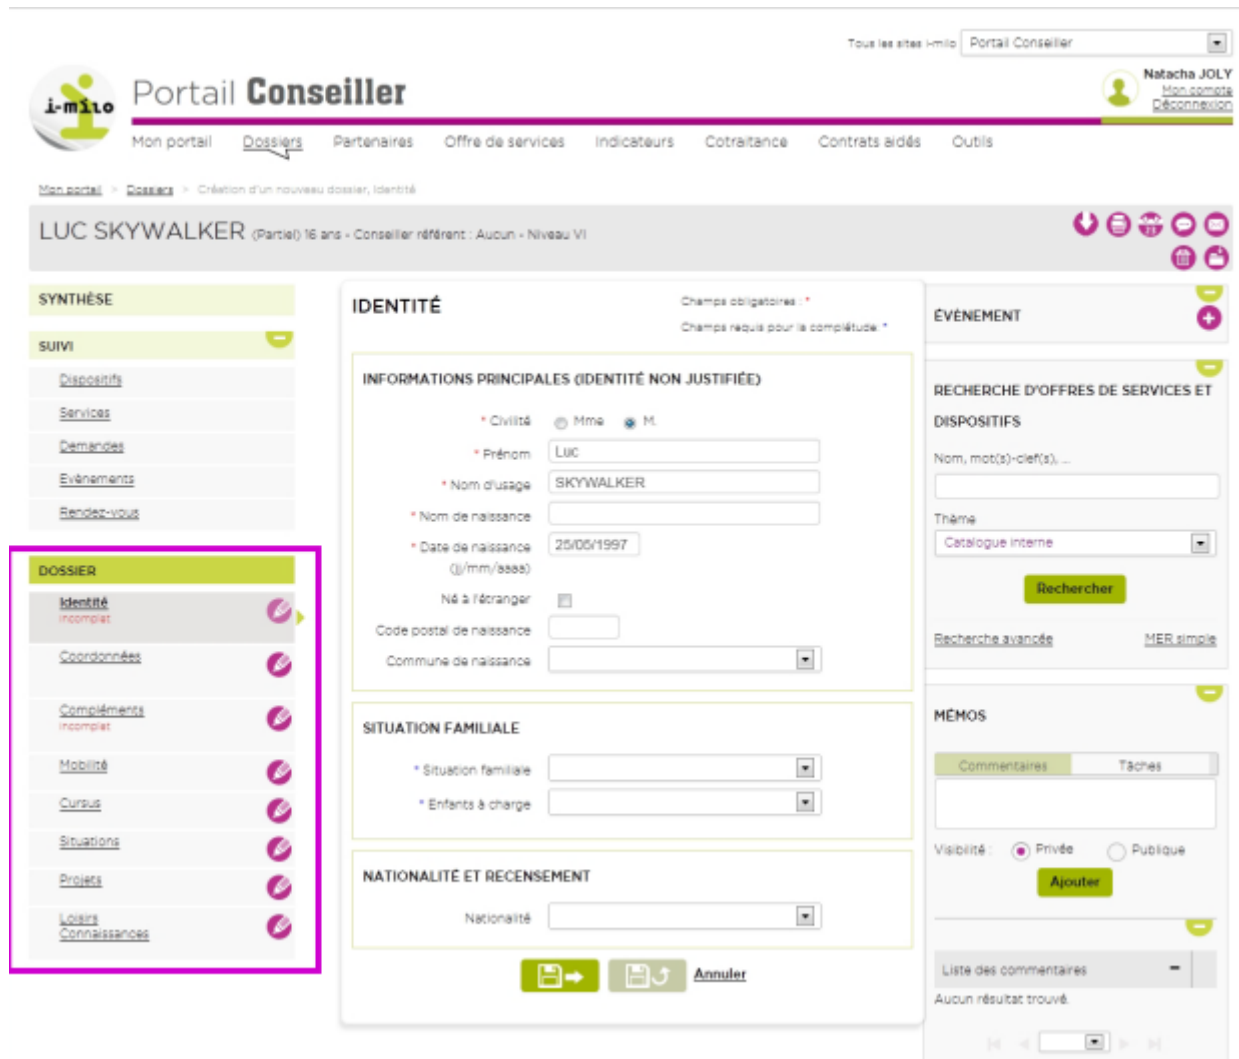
Tous les sites i-milo Portail Conseiller

i-milo Portail Conseiller

Natacha JOLY
Mon compte
Déconnexion

Mon portail Dossiers Partenaires Offre de services Indicateurs Cotraitance Contrats aidés Outils

Mon portail > Dossiers > Création d'un nouveau dossier, Identité

LUC SKYWALKER (Partiel) 16 ans - Conseiller référent : Aucun - Niveau VI

SYNTHÈSE

SUIVI
Dispositifs
Services
Demandes
Evènements
Rendez-vous

DOSSIER
Identité
Incomplet
Coordonnées
Compléments
Incomplet
Mobilité
Cursus
Situations
Projets
Loisirs Connaissances

IDENTITÉ
Champs obligatoires : *
Champs requis pour la complétude *

INFORMATIONS PRINCIPALES (IDENTITÉ NON JUSTIFIÉE)
* Civilité Mme M.
* Prénom Luc
* Nom d'usage SKYWALKER
* Nom de naissance
* Date de naissance (jj/mm/aaaa) 25/05/1997
Né à l'étranger
Code postal de naissance
Commune de naissance

SITUATION FAMILIALE
* Situation familiale
* Enfants à charge

NATIONALITÉ ET RECENSEMENT
Nationalité

Annuler

ÉVÉNEMENT

RECHERCHE D'OFFRES DE SERVICES ET DISPOSITIFS
Nom, mot(s)-clef(s), ...
Thème
Catalogue interne
Rechercher
Recherche avancée MER simple

MÉMOS
Commentaires Tâches
Visibilité : Privée Publique
Ajouter
Liste des commentaires
Aucun résultat trouvé.